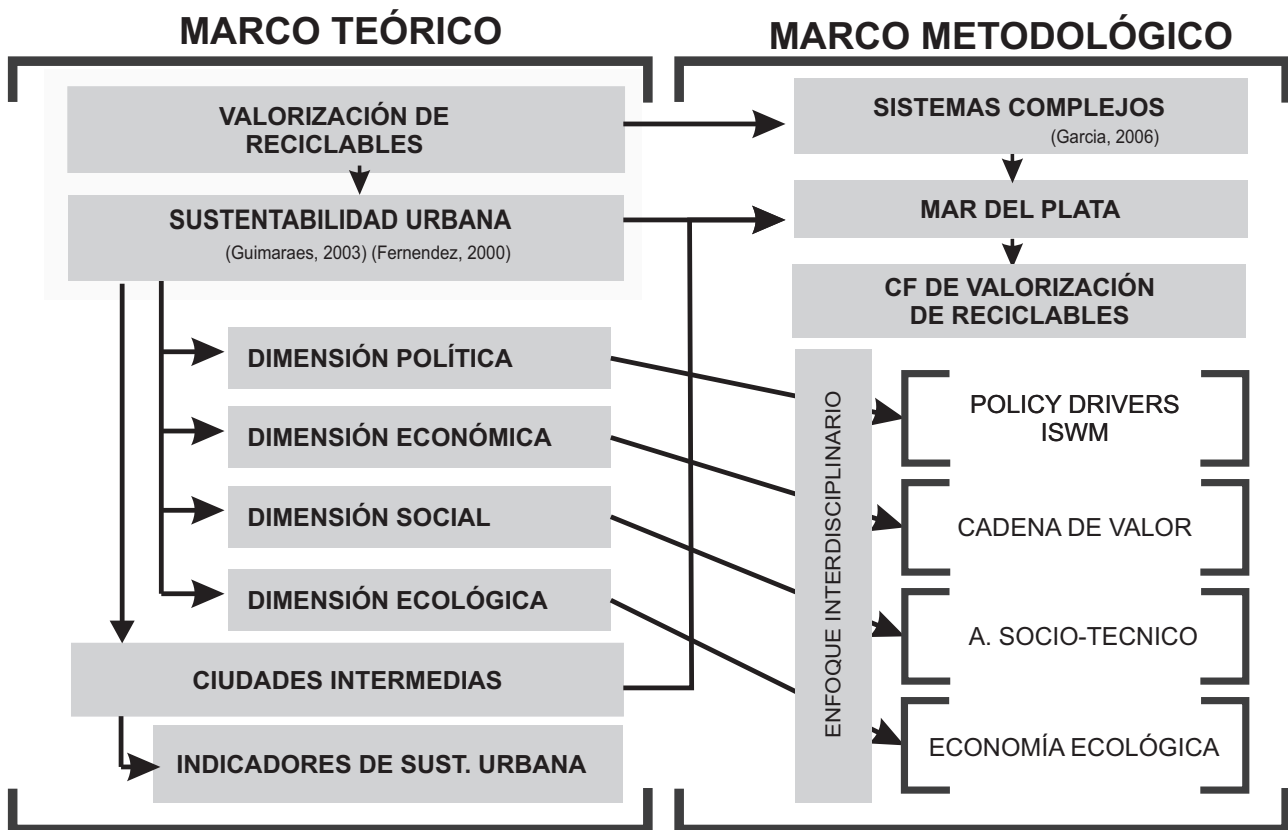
MARCO TEÓRICO

VALORIZACIÓN DE RECICLABLES

SUSTENTABILIDAD URBANA
(Guimaraes, 2003) (Fernendez, 2000)

DIMENSIÓN POLÍTICA

DIMENSIÓN ECONÓMICA

DIMENSIÓN SOCIAL

DIMENSIÓN ECOLÓGICA

CIUDADES INTERMEDIAS

INDICADORES DE SUST. URBANA

MARCO METODOLÓGICO

SISTEMAS COMPLEJOS
(Garcia, 2006)

MAR DEL PLATA

CF DE VALORIZACIÓN DE RECICLABLES

ENFOQUE INTERDISCIPLINARIO

POLICY DRIVERS ISWM

CADENA DE VALOR

A. SOCIO-TECNICO

ECONOMÍA ECOLÓGICA